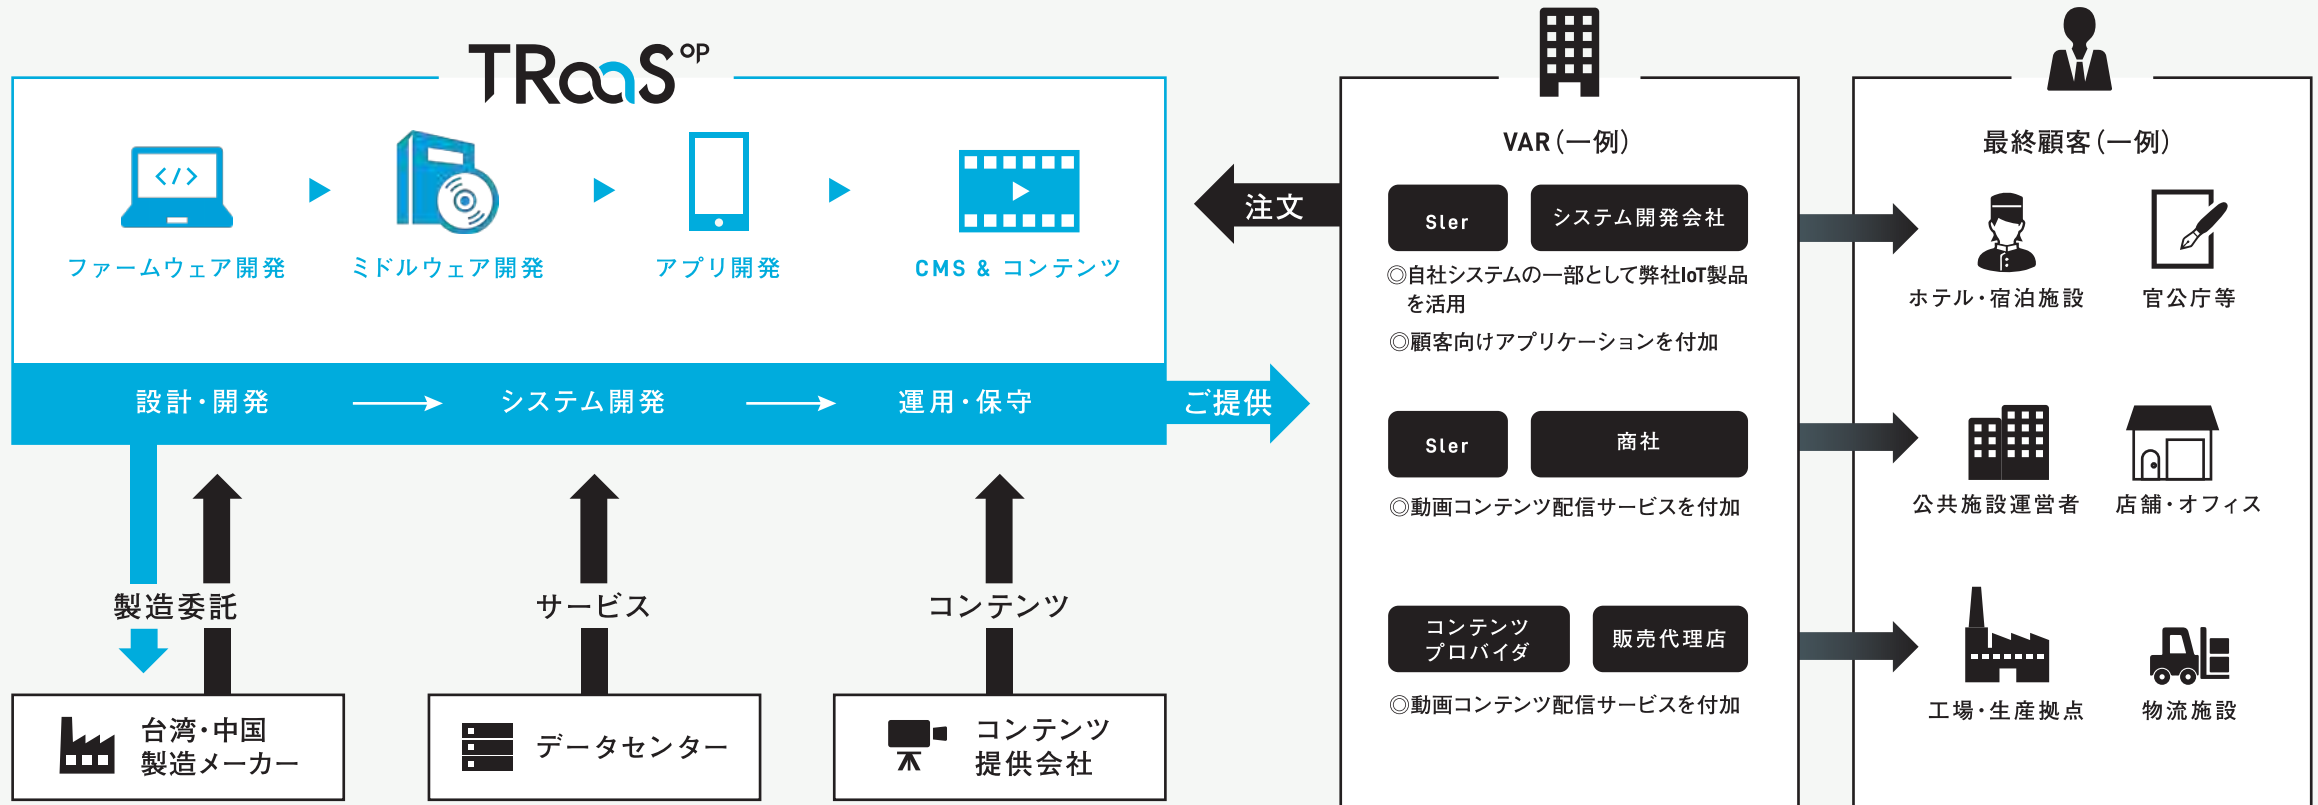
TRaaS$^{op}$

ファームウェア開発

ミドルウェア開発

アプリ開発

CMS & コンテンツ

設計・開発 → システム開発 → 運用・保守

ご提供

注文

製造委託

サービス

コンテンツ

台湾・中国
製造メーカー

データセンター

コンテンツ
提供会社

VAR（一例）

SIer

システム開発会社

◎自社システムの一部として弊社IoT製品を活用

◎顧客向けアプリケーションを付加

SIer

商社

◎動画コンテンツ配信サービスを付加

コンテンツ
プロバイダ

販売代理店

◎動画コンテンツ配信サービスを付加

最終顧客（一例）

ホテル・宿泊施設

官公庁等

公共施設運営者

店舗・オフィス

工場・生産拠点

物流施設